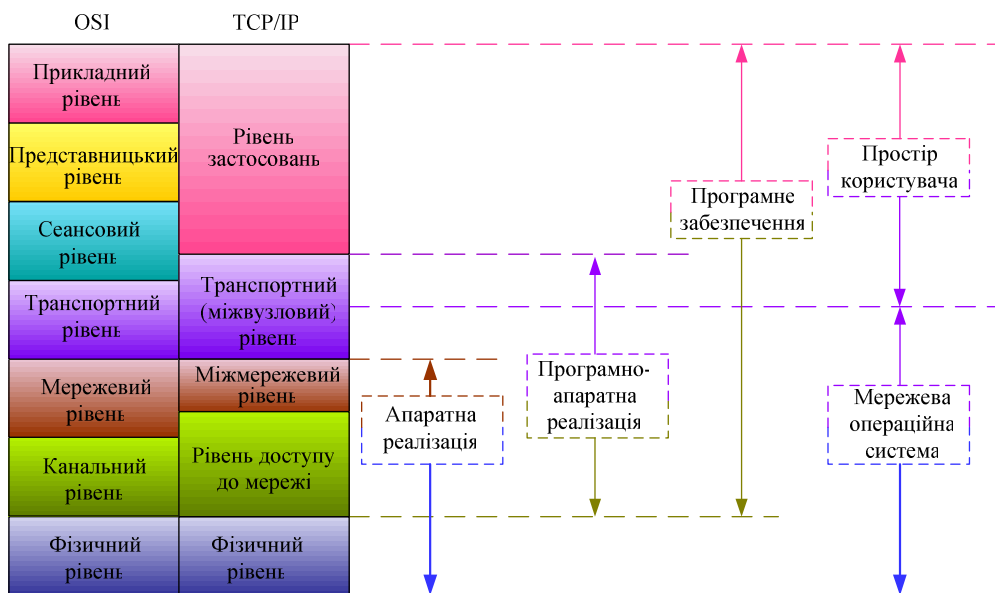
| OSI | TCP/IP |
|---|---|
| Прикладний рівень | Рівень застосовань |
| Представницький рівень | Рівень застосовань |
| Сеансовий рівень | Рівень застосовань |
| Транспортний рівень | Транспортний (міжвузловий) рівень |
| Мережевий рівень | Міжмережевий рівень |
| Канальний рівень | Рівень доступу до мережі |
| Фізичний рівень | Фізичний рівень |

Апаратна реалізація

Програмно-апаратна реалізація

Програмне забезпечення

Простір користувача

Мережева операційна система